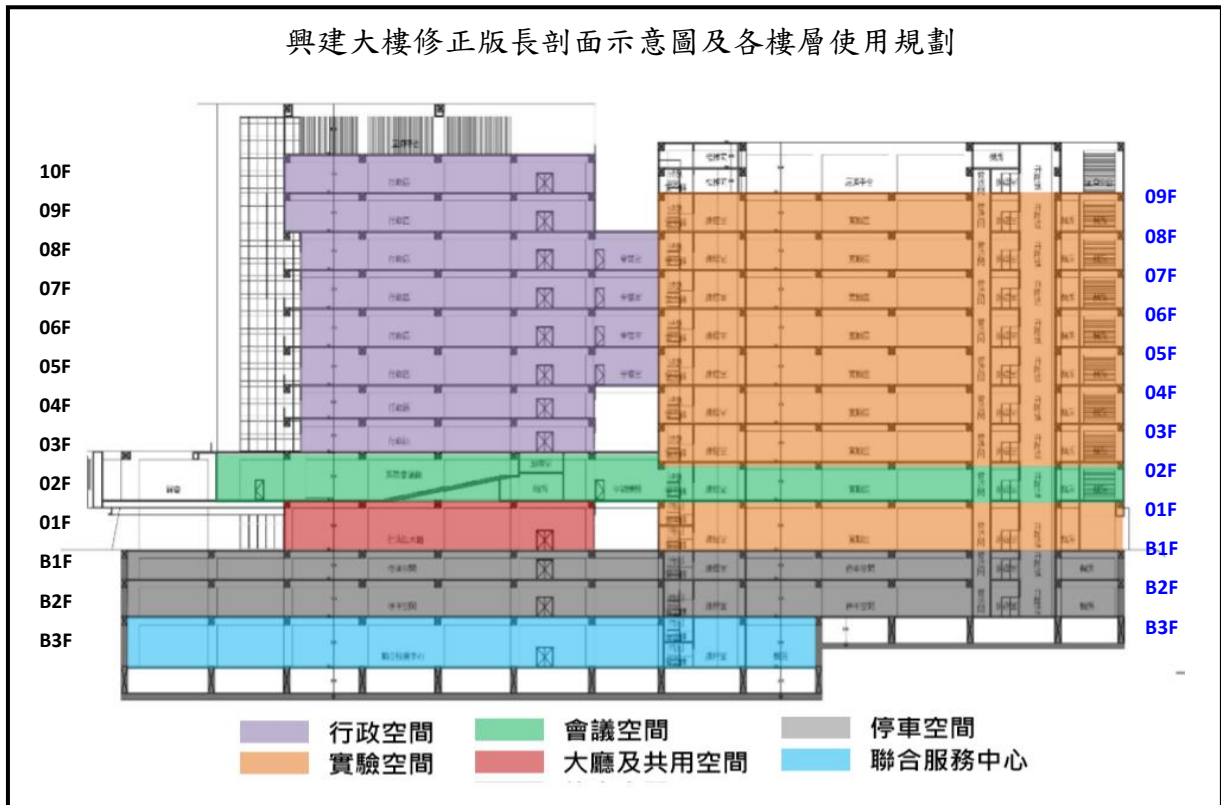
興建大樓修正版長剖面示意圖及各樓層使用規劃

10F
09F
08F
07F
06F
05F
04F
03F
02F
01F
B1F
B2F
B3F

09F
08F
07F
06F
05F
04F
03F
02F
01F
B1F
B2F
B3F

行政空間
實驗空間
會議空間
大廳及共用空間
停車空間
聯合服務中心